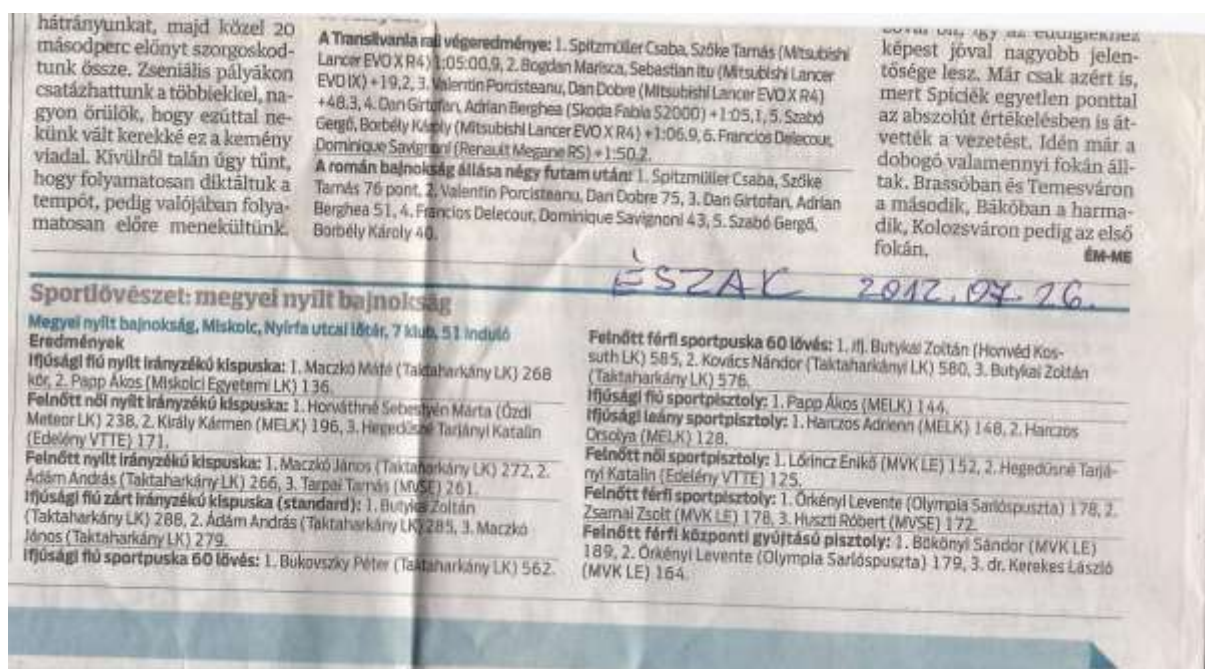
hátrányunkat, majd közel 20 másodperc előnyt szorgoskodtunk össze. Zseniális pályákon csatázhattunk a többiekkel, nagyon örülök, hogy ezúttal nekünk vált kerekké ez a kemény viadal. Kívülről talán úgy tűnt, hogy folyamatosan diktáltuk a tempót, pedig valójában folyamatosan előre menekültünk.

A Transilvania rali végeredménye: 1. Spitzmüller Csaba, Szőke Tamás (Mitsubishi Lancer EVO X R4) 1:05:00,9, 2. Bogdan Marisca, Sebastian Itu (Mitsubishi Lancer EVO IX) +19,2, 3. Valentin Porcisteanu, Dan Dobre (Mitsubishi Lancer EVO X R4) +48,3, 4. Dan Girtofan, Adrian Berghea (Skoda Fabia S2000) +1:05,1, 5. Szabó Gergő, Borbély Károly (Mitsubishi Lancer EVO X R4) +1:06,9, 6. Francios Delecour, Dominique Savignoni (Renault Megane RS) +1:50,2.
A román bajnokság állása négy futam után: 1. Spitzmüller Csaba, Szőke Tamás 76 pont, 2. Valentin Porcisteanu, Dan Dobre 75, 3. Dan Girtofan, Adrian Berghea 51, 4. Francios Delecour, Dominique Savignoni 43, 5. Szabó Gergő, Borbély Károly 40.

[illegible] képest jóval nagyobb jelentősége lesz. Már csak azért is, mert Spiciék egyetlen ponttal az abszolút értékelésben is átvették a vezetést. Idén már a dobogó valamennyi fokán álltak. Brassóban és Temesváron a második, Bákóban a harmadik, Kolozsváron pedig az első fokán.
ÉM-ME

ÉSZAK 2012.07.26.

Sportlövészet: megyei nyílt bajnokság
Megyei nyílt bajnokság, Miskolc, Nyírfa utcai lőtér, 7 klub, 51 induló
Eredmények
Ifjúsági fiú nyílt irányzékú kispuska: 1. Maczkó Máté (Taktaharkány LK) 268 kör, 2. Papp Ákos (Miskolci Egyetem LK) 136.
Felnőtt női nyílt irányzékú kispuska: 1. Horváthné Sebestyén Márta (Ózdi Meteor LK) 238, 2. Király Kármen (MELK) 196, 3. Hegedűsné Tarjányi Katalin (Edelény VTTE) 171.
Felnőtt nyílt irányzékú kispuska: 1. Maczkó János (Taktaharkány LK) 272, 2. Ádám András (Taktaharkány LK) 266, 3. Tarpai Tamás (MVSE) 261.
Ifjúsági fiú zárt irányzékú kispuska (standard): 1. Butykai Zoltán (Taktaharkány LK) 288, 2. Ádám András (Taktaharkány LK) 285, 3. Maczkó János (Taktaharkány LK) 279.
Ifjúsági fiú sportpuska 60 lövés: 1. Bukovszky Péter (Taktaharkány LK) 562.
Felnőtt férfi sportpuska 60 lövés: 1. ifj. Butykai Zoltán (Honvéd Kossuth LK) 585, 2. Kovács Nándor (Taktaharkányi LK) 580, 3. Butykai Zoltán (Taktaharkány LK) 576.
Ifjúsági fiú sportpisztoly: 1. Papp Ákos (MELK) 144.
Ifjúsági leány sportpisztoly: 1. Harczos Adrienn (MELK) 148, 2. Harczos Orsolya (MELK) 128.
Felnőtt női sportpisztoly: 1. Lőrincz Enikő (MVK LE) 152, 2. Hegedűsné Tarjányi Katalin (Edelény VTTE) 125.
Felnőtt férfi sportpisztoly: 1. Örkényi Levente (Olympia Sarlóspuszta) 178, 2. Zsamal Zsolt (MVK LE) 178, 3. Huszti Róbert (MVSE) 172.
Felnőtt férfi központi gyújtású pisztoly: 1. Bökönyi Sándor (MVK LE) 189, 2. Örkényi Levente (Olympia Sarlóspuszta) 179, 3. dr. Kerekes László (MVK LE) 164.